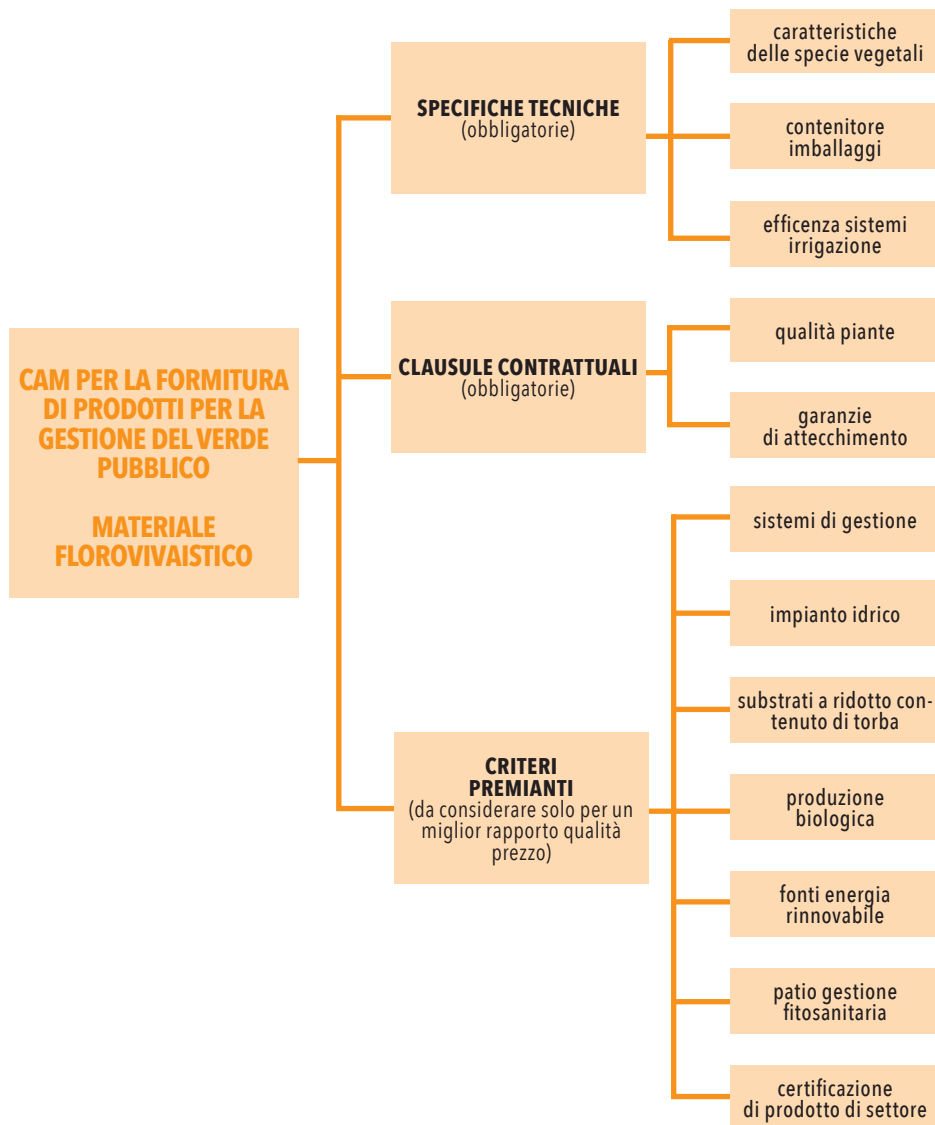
CAM PER LA FORMITURA DI PRODOTTI PER LA GESTIONE DEL VERDE PUBBLICO

MATERIALE FLOROVIVAISTICO

SPECIFICHE TECNICHE
(obbligatorie)

caratteristiche delle specie vegetali

contenitore imballaggi

efficenza sistemi irrigazione

CLAUSULE CONTRATTUALI
(obbligatorie)

qualità piante

garanzie di attecchimento

CRITERI PREMIANTI
(da considerare solo per un miglior rapporto qualità prezzo)

sistemi di gestione

impianto idrico

substrati a ridotto contenuto di torba

produzione biologica

fonti energia rinnovabile

patio gestione fitosanitaria

certificazione di prodotto di settore